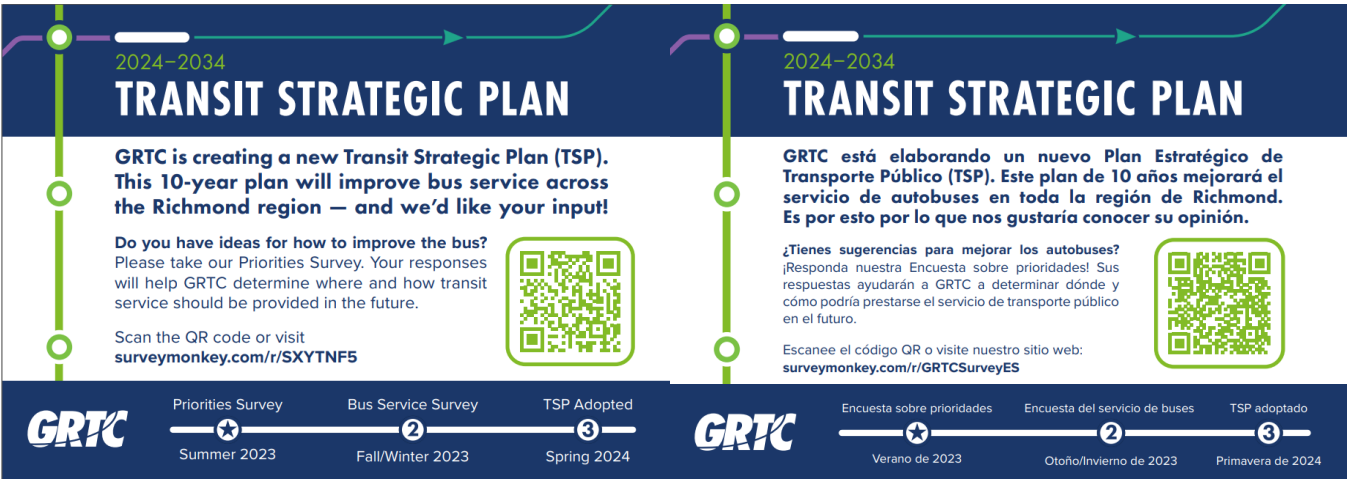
2024–2034
TRANSIT STRATEGIC PLAN

GRTC is creating a new Transit Strategic Plan (TSP). This 10-year plan will improve bus service across the Richmond region — and we'd like your input!

Do you have ideas for how to improve the bus? Please take our Priorities Survey. Your responses will help GRTC determine where and how transit service should be provided in the future.

Scan the QR code or visit
surveymonkey.com/r/SXYTNF5

GRTC

Priorities Survey
Summer 2023
Bus Service Survey
2
Fall/Winter 2023
TSP Adopted
3
Spring 2024

2024–2034
TRANSIT STRATEGIC PLAN

GRTC está elaborando un nuevo Plan Estratégico de Transporte Público (TSP). Este plan de 10 años mejorará el servicio de autobuses en toda la región de Richmond. Es por esto por lo que nos gustaría conocer su opinión.

¿Tienes sugerencias para mejorar los autobuses? ¡Responda nuestra Encuesta sobre prioridades! Sus respuestas ayudarán a GRTC a determinar dónde y cómo podría prestarse el servicio de transporte público en el futuro.

Escanee el código QR o visite nuestro sitio web:
surveymonkey.com/r/GRTCSurveyES

GRTC

Encuesta sobre prioridades
Verano de 2023
Encuesta del servicio de buses
2
Otoño/Invierno de 2023
TSP adoptado
3
Primavera de 2024